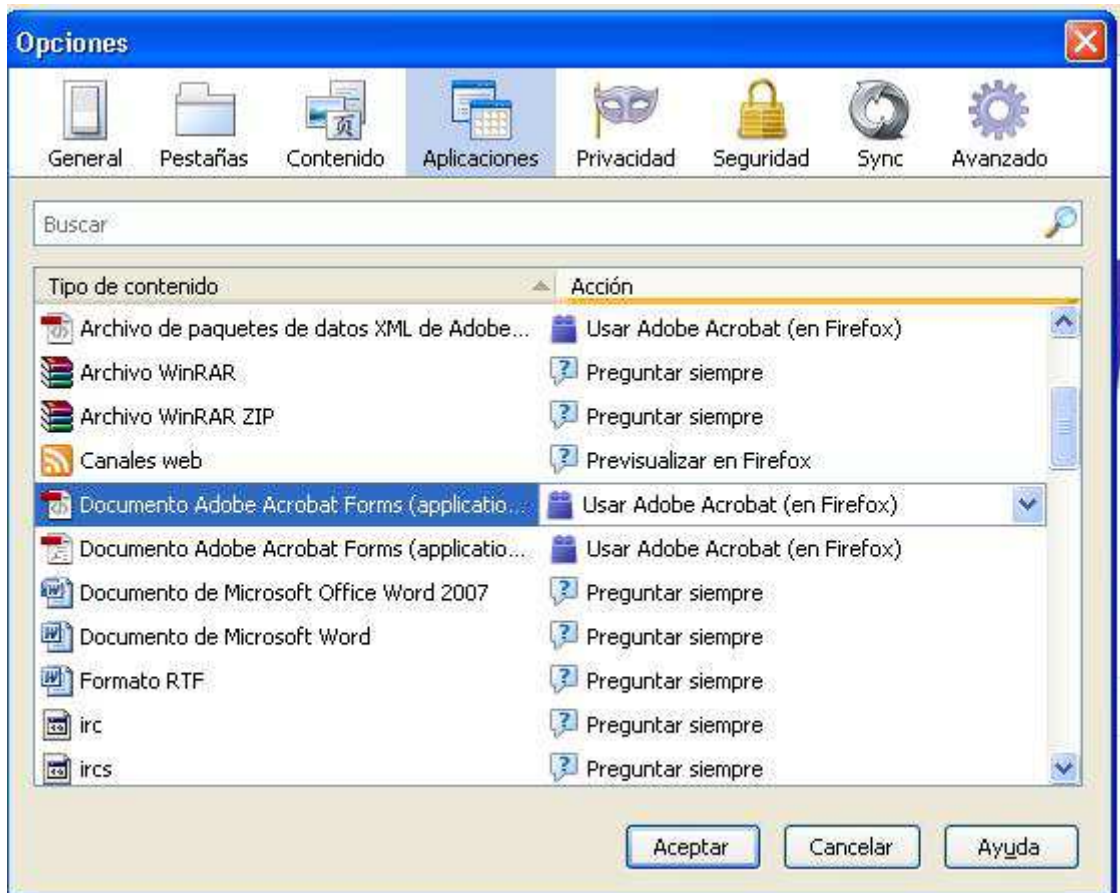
Opciones

General Pestañas Contenido Aplicaciones Privacidad Seguridad Sync Avanzado

Buscar

| Tipo de contenido | Acción |
|---|---|
| Archivo de paquetes de datos XML de Adobe... | Usar Adobe Acrobat (en Firefox) |
| Archivo WinRAR | Preguntar siempre |
| Archivo WinRAR ZIP | Preguntar siempre |
| Canales web | Previsualizar en Firefox |
| Documento Adobe Acrobat Forms (applicatio... | Usar Adobe Acrobat (en Firefox) |
| Documento Adobe Acrobat Forms (applicatio... | Usar Adobe Acrobat (en Firefox) |
| Documento de Microsoft Office Word 2007 | Preguntar siempre |
| Documento de Microsoft Word | Preguntar siempre |
| Formato RTF | Preguntar siempre |
| irc | Preguntar siempre |
| ircs | Preguntar siempre |

Aceptar Cancelar Ayuda